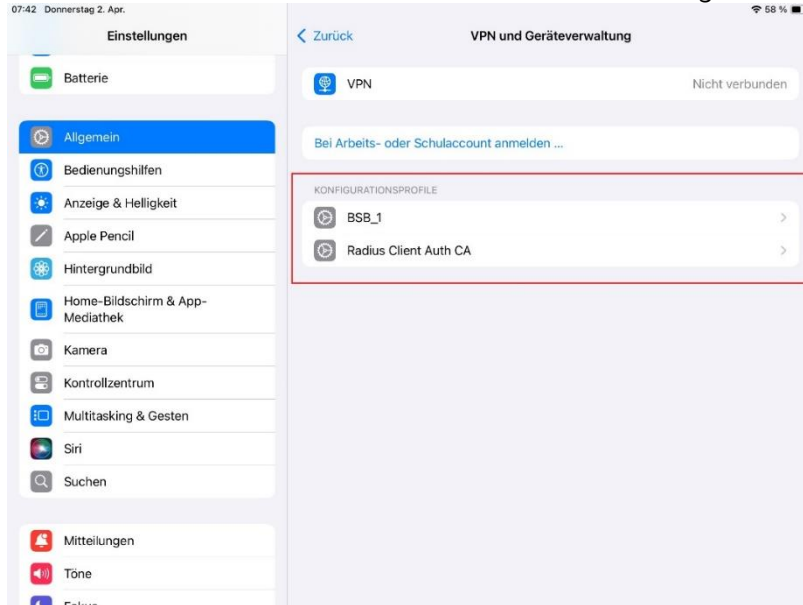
07:42 Donnerstag 2. Apr.

58 %

Einstellungen

Batterie

Allgemein

Bedienungshilfen

Anzeige & Helligkeit

Apple Pencil

Hintergrundbild

Home-Bildschirm & App-Mediathek

Kamera

Kontrollzentrum

Multitasking & Gesten

Siri

Suchen

Mitteilungen

Töne

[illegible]

Zurück

VPN und Geräteverwaltung

VPN

Nicht verbunden

Bei Arbeits- oder Schulaccount anmelden ...

KONFIGURATIONSPROFILE

BSB_1

Radius Client Auth CA